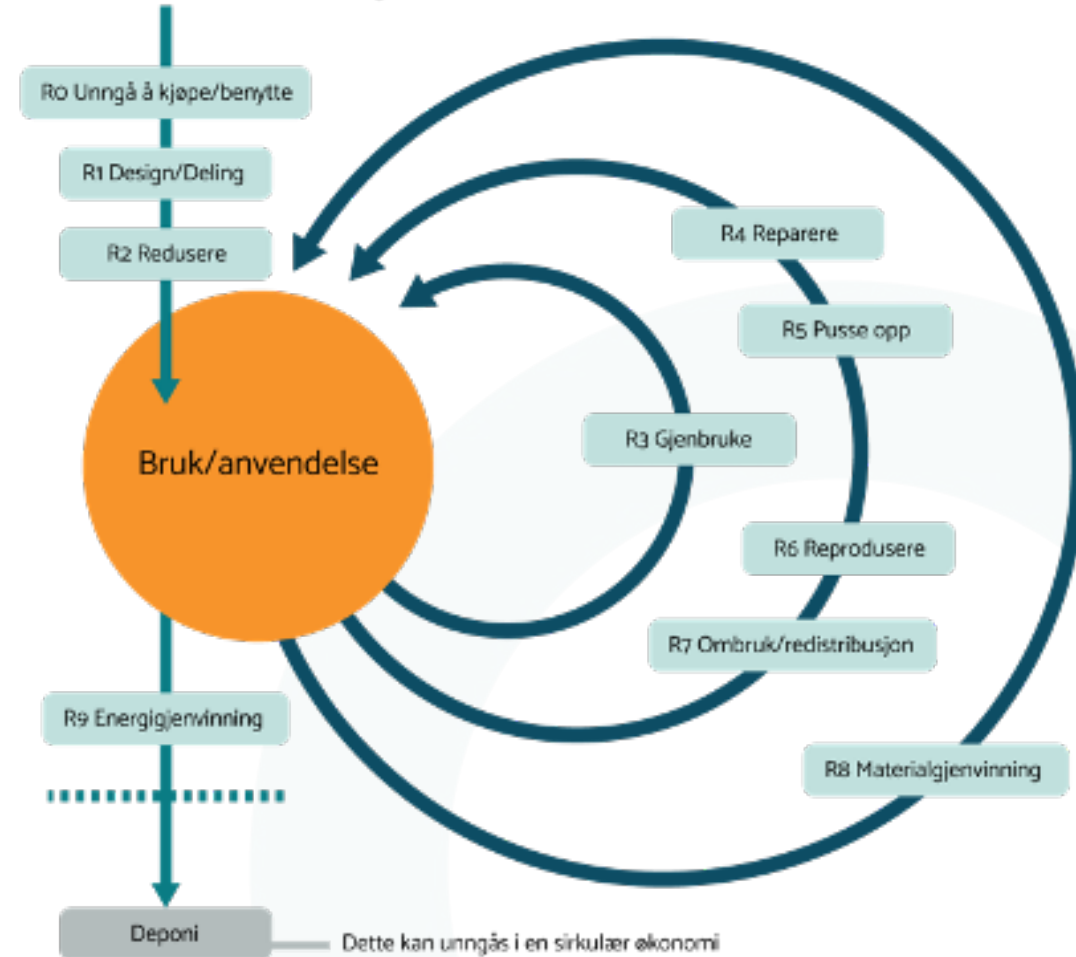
R0 Unngå å kjøpe/benytte

R1 Design/Deling

R2 Redusere

R4 Reparere

R5 Pusse opp

R3 Gjenbruke

Bruk/anvendelse

R6 Reprodusere

R7 Ombruk/redistribusjon

R9 Energigjenvinning

R8 Materialgjenvinning

Deponi

Dette kan unngås i en sirkulær økonomi